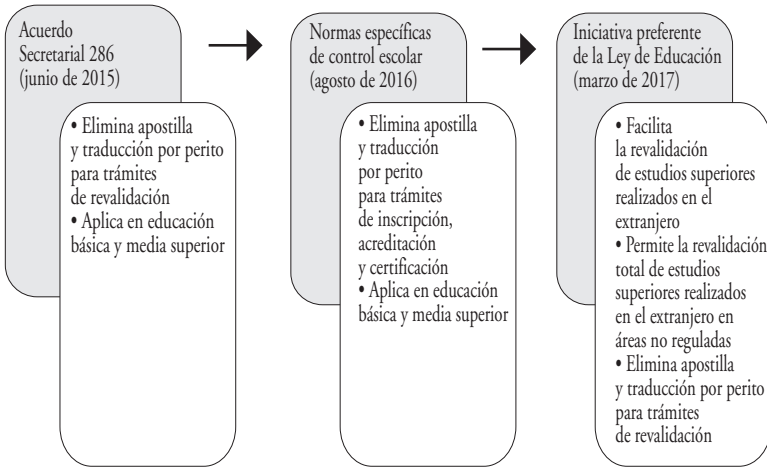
Acuerdo Secretarial 286 (junio de 2015)

• Elimina apostilla y traducción por perito para trámites de revalidación
• Aplica en educación básica y media superior

Normas específicas de control escolar (agosto de 2016)

• Elimina apostilla y traducción por perito para trámites de inscripción, acreditación y certificación
• Aplica en educación básica y media superior

Iniciativa preferente de la Ley de Educación (marzo de 2017)

• Facilita la revalidación de estudios superiores realizados en el extranjero
• Permite la revalidación total de estudios superiores realizados en el extranjero en áreas no reguladas
• Elimina apostilla y traducción por perito para trámites de revalidación